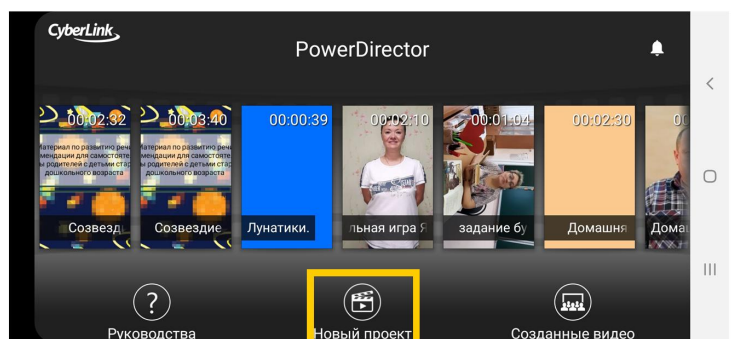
CyberLink

PowerDirector

00:02:32
Материал по развитию речи
мендации для самостояте
я родителей с детьми стар
дошкольного возраста
Созвезд

00:03:40
Материал по развитию речи
мендации для самостояте
я родителей с детьми стар
дошкольного возраста
Созвездие

00:00:39
Лунатики.

00:02:10
льная игра Я

00:01:04
задание бу

00:02:30
Домашня

00
Домаш

Руководства

Новый проект

Созданные видео